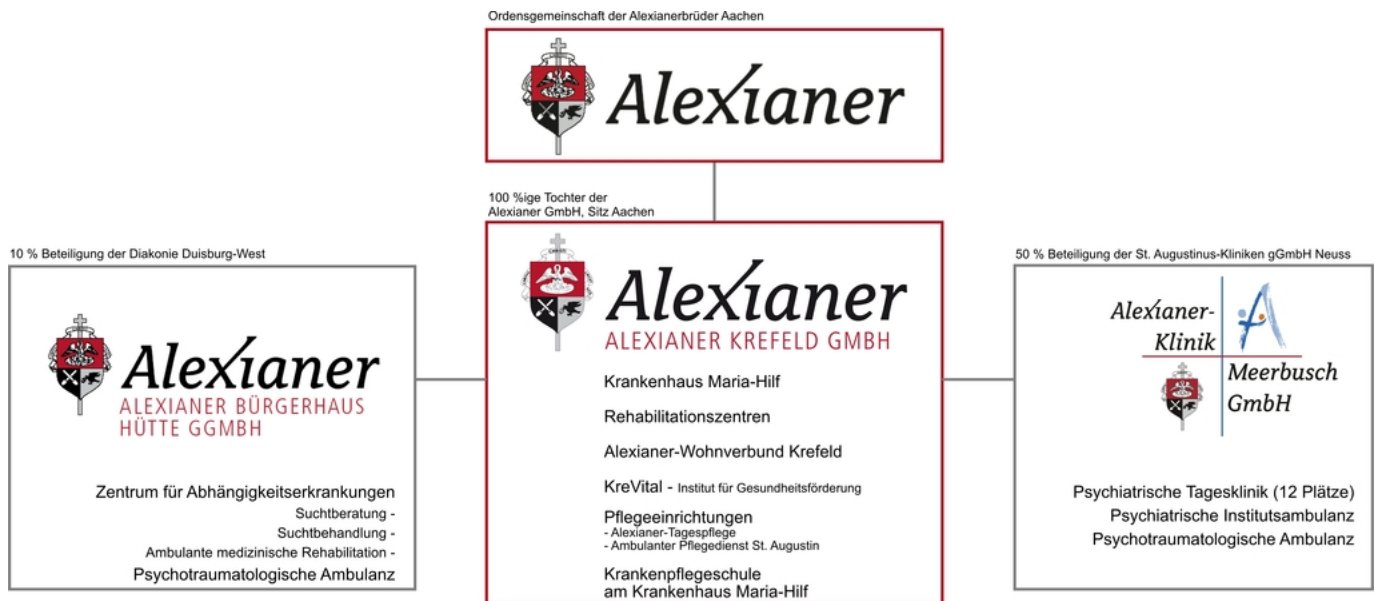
Ordensgemeinschaft der Alexianerbrüder Aachen

Alexianer

100 %ige Tochter der Alexianer GmbH, Sitz Aachen

Alexianer
ALEXIANER KREFELD GMBH

Krankenhaus Maria-Hilf

Rehabilitationszentren

Alexianer-Wohnverbund Krefeld

KreVital - Institut für Gesundheitsförderung

Pflegeeinrichtungen
- Alexianer-Tagespflege
- Ambulanter Pflegedienst St. Augustin

Krankenpflegeschule am Krankenhaus Maria-Hilf

10 % Beteiligung der Diakonie Duisburg-West

Alexianer
ALEXIANER BÜRGERHAUS HÜTTE GGMBH

Zentrum für Abhängigkeitserkrankungen
Suchtberatung -
Suchtbehandlung -
Ambulante medizinische Rehabilitation -
Psychotraumatologische Ambulanz

50 % Beteiligung der St. Augustinus-Kliniken gGmbH Neuss

Alexianer-Klinik
Meerbusch GmbH

Psychiatrische Tagesklinik (12 Plätze)
Psychiatrische Institutsambulanz
Psychotraumatologische Ambulanz